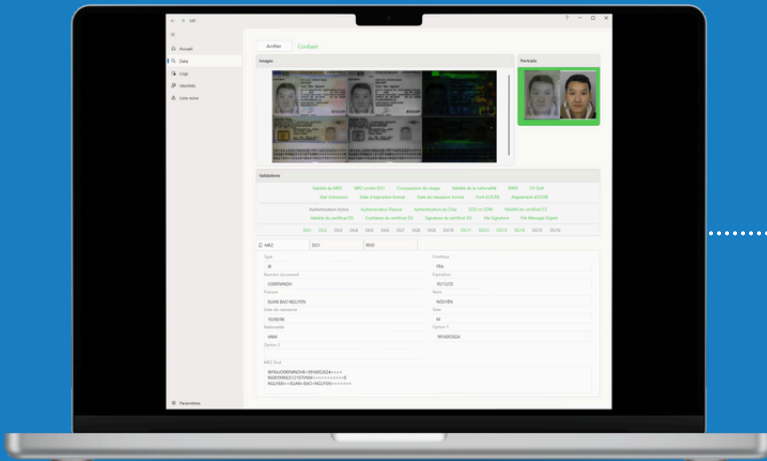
MD

Accueil
Data
Logs
Identités
Liste noire

Archiver
Confiant

Images
Portraits

Validations
Validité du MRZ
MRZ contre DG1
Comparaison du visage
Validité de la nationalité
BIMS
CA SoD
Etat d'émission
Date d'expiration format
Date de naissance format
Cert of DCM
Alignement MDCM
Authentification Active
Authentification Passive
Authentification du Chip
SOD vs COM
Validité du certificat CS
Validité du certificat DS
Confiance du certificat DS
Signature du certificat DS
File Signature
File Message Digest
DG1 DG2 DG3 DG4 DG5 DG6 DG7 DG8 DG9 DG10 DG11 DG12 DG13 DG14 DG15 DG16

MRZ
DG1
RFID

Type
Émetteur
Numéro document
Expiration
Prénom
XUAN BAO NGUYEN
Nom
NGUYEN
Date de naissance
Sexe
Nationalité
Option 1
Option 2

MRZ Brut

Paramètres